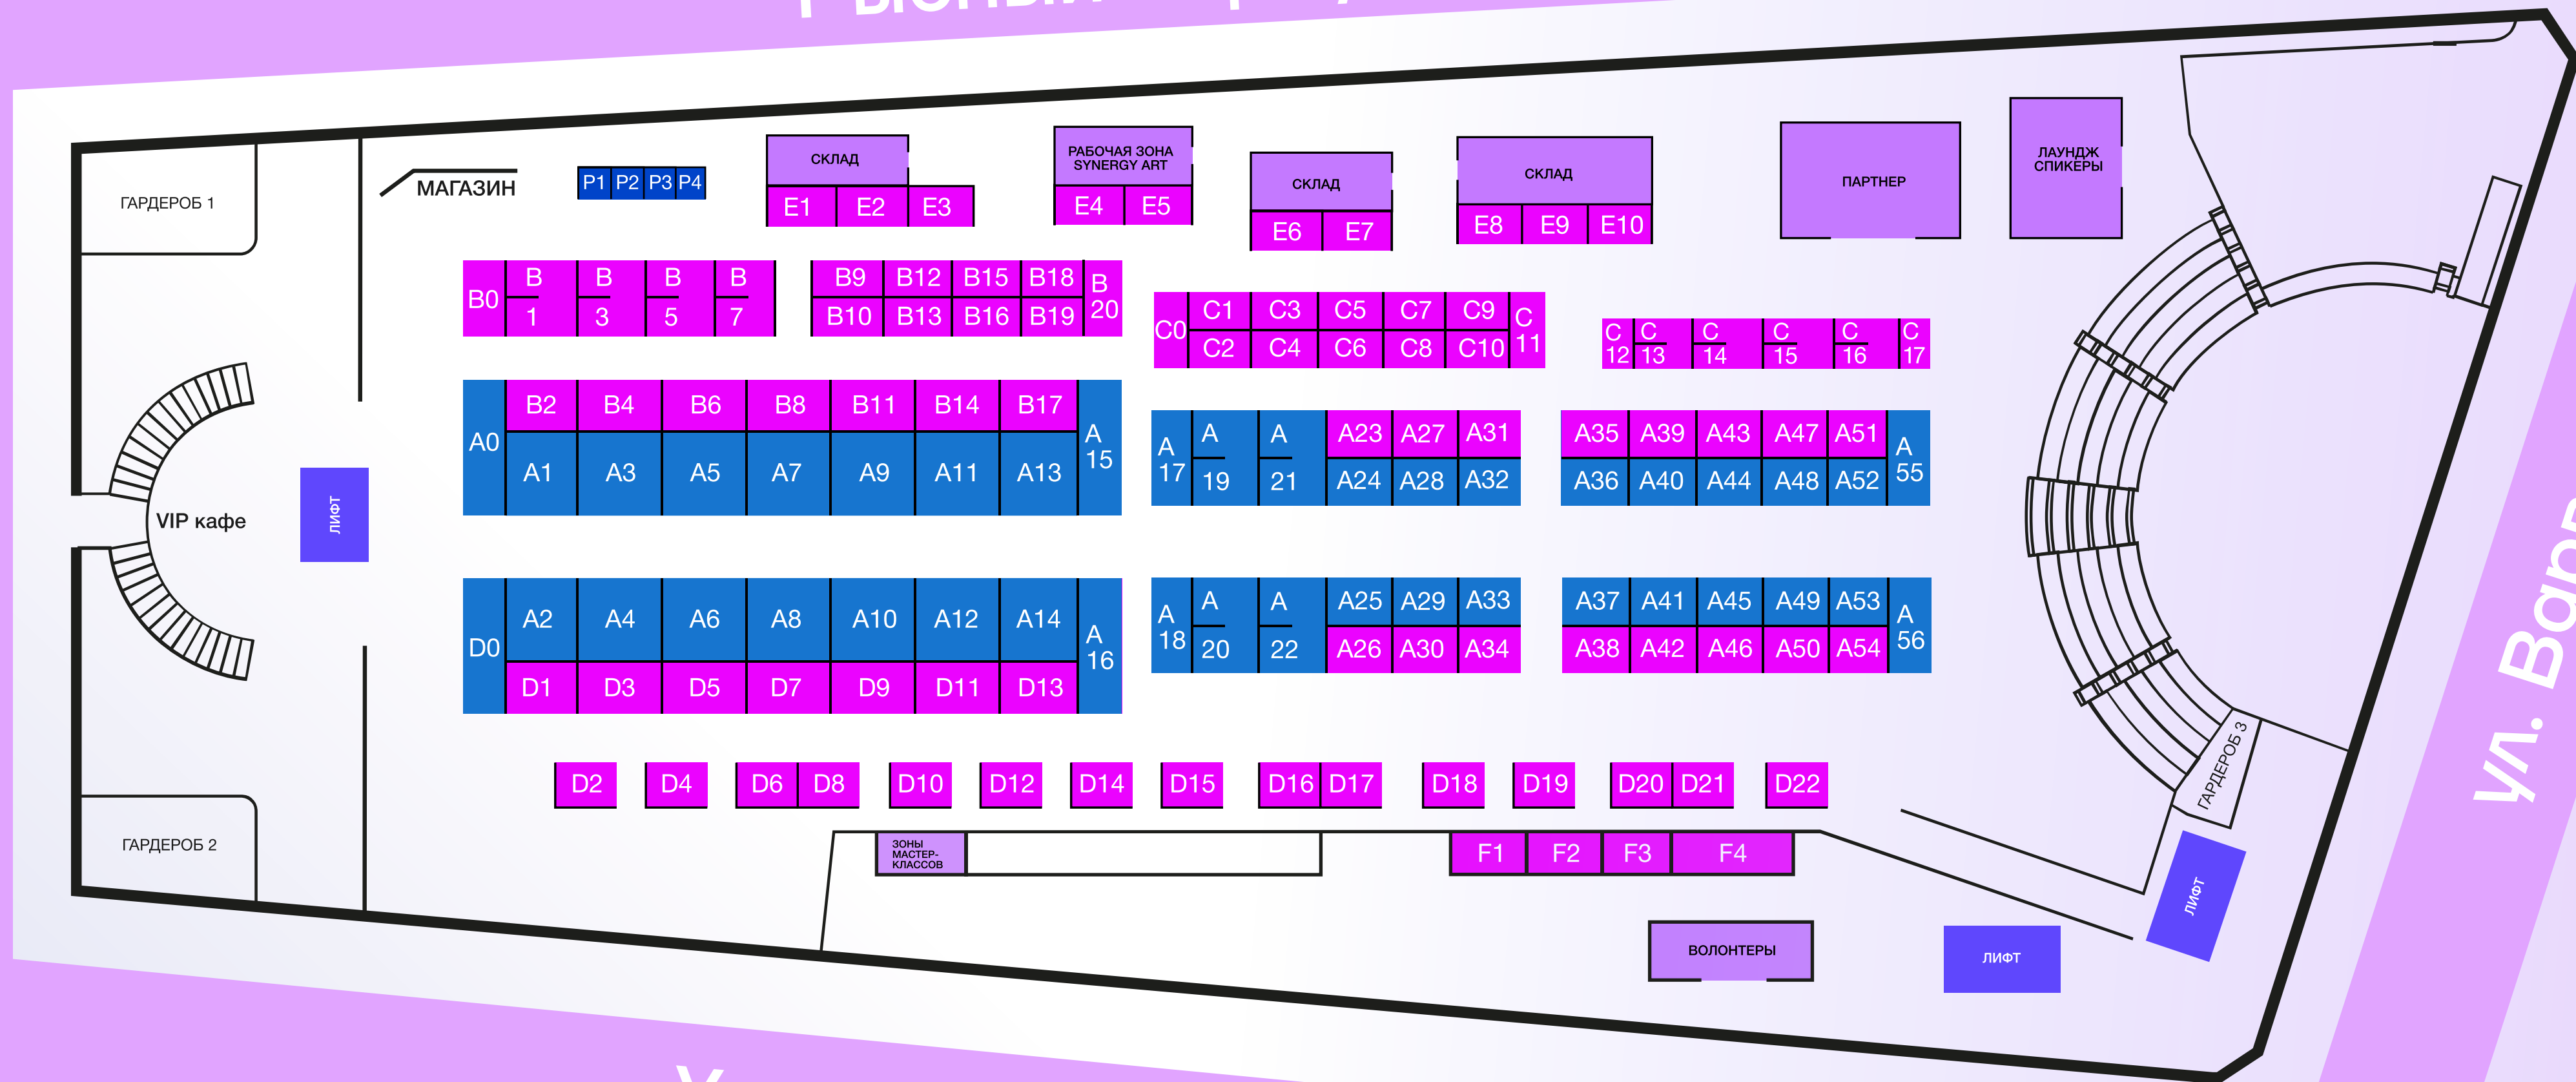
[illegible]

ГАРДЕРОБ 1

МАГАЗИН

P1 P2 P3 P4

СКЛАД
E1 E2 E3

РАБОЧАЯ ЗОНА SYNERGY ART
E4 E5

СКЛАД
E6 E7

СКЛАД
E8 E9 E10

ПАРТНЕР

ЛАУНДЖ СПИКЕРЫ

B0 B 1 B 3 B 5 B 7

B9 B12 B15 B18 B 20
B10 B13 B16 B19

C0 C1 C3 C5 C7 C9 C 11
C2 C4 C6 C8 C10

C 12 C 13 C 14 C 15 C 16 C 17

A0 B2 B4 B6 B8 B11 B14 B17 A 15
A1 A3 A5 A7 A9 A11 A13

A 17 A 19 A 21 A23 A27 A31
A24 A28 A32

A35 A39 A43 A47 A51 A 55
A36 A40 A44 A48 A52

VIP кафе

ЛИФТ

D0 A2 A4 A6 A8 A10 A12 A14 A 16
D1 D3 D5 D7 D9 D11 D13

A 18 A 20 A 22 A25 A29 A33
A26 A30 A34

A37 A41 A45 A49 A53 A 56
A38 A42 A46 A50 A54

D2 D4 D6 D8 D10 D12 D14 D15 D16 D17 D18 D19 D20 D21 D22

ГАРДЕРОБ 2

ЗОНЫ МАСТЕР-КЛАССОВ

F1 F2 F3 F4

ВОЛОНТЕРЫ

ЛИФТ

ГАРДЕРОБ 3

ЛИФТ

ул. Вар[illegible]

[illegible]